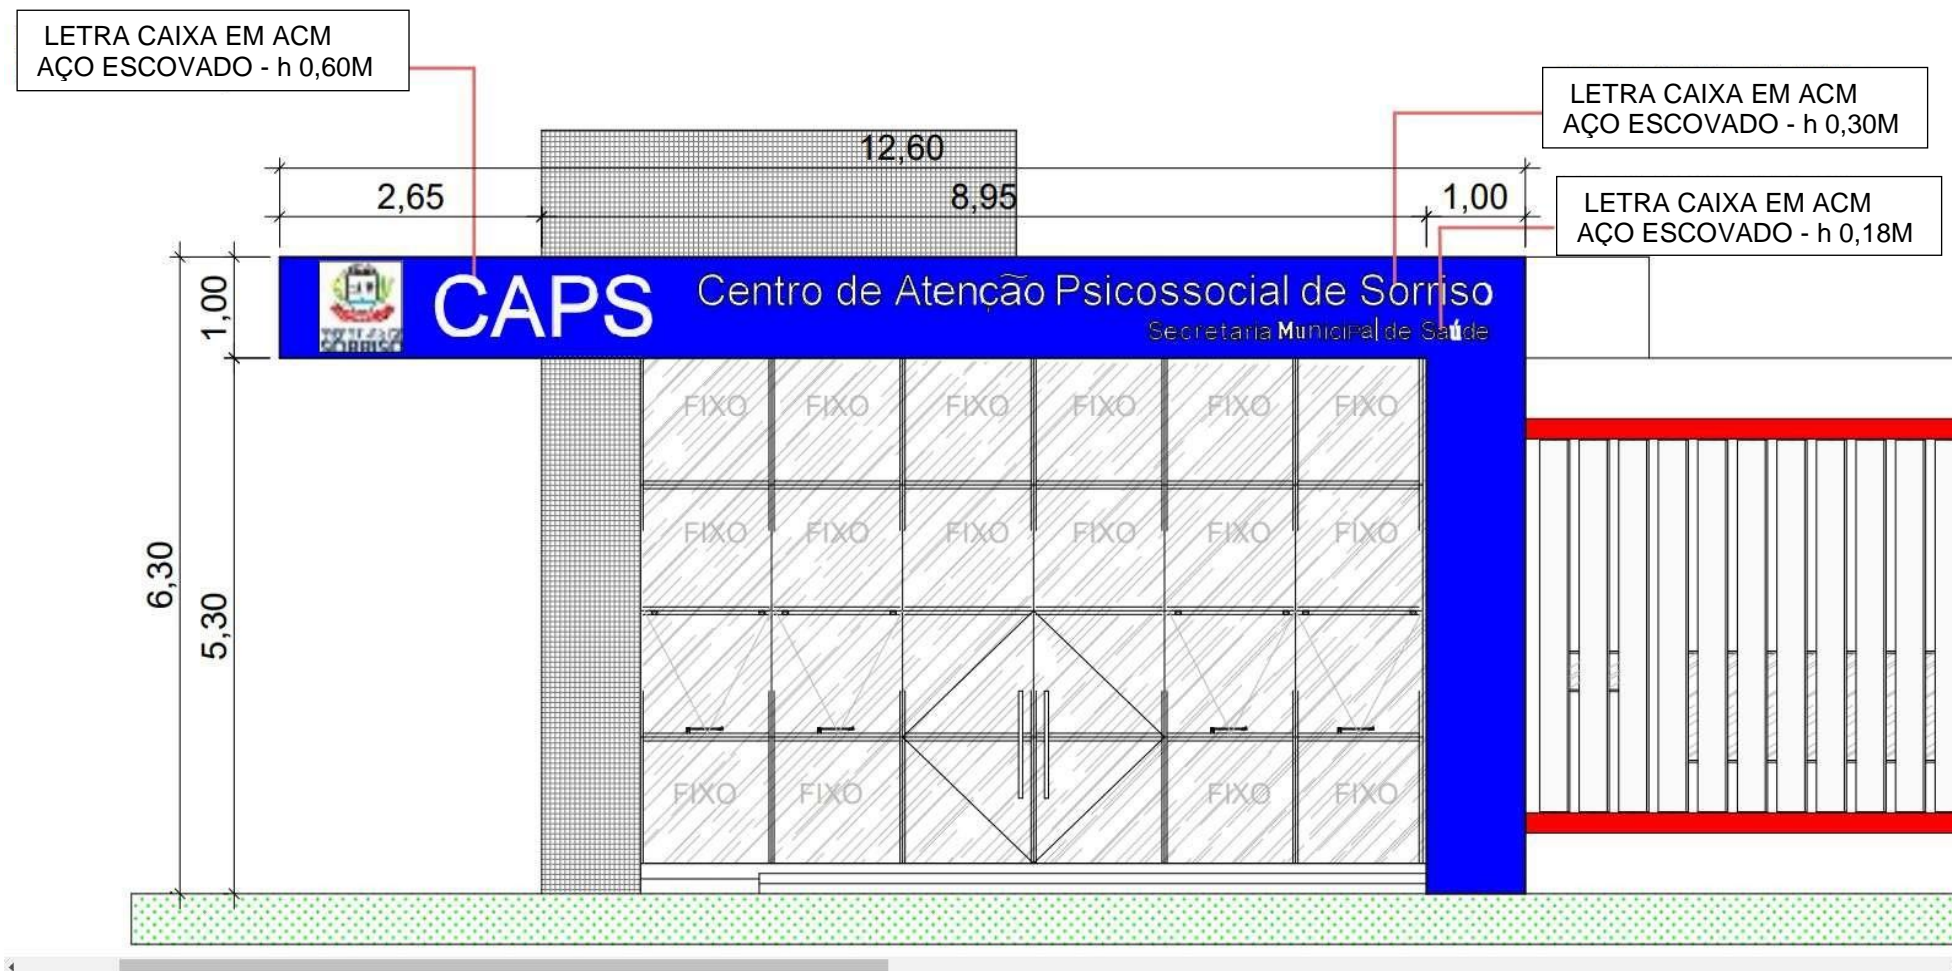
LETRA CAIXA EM ACM
AÇO ESCOVADO - h 0,60M

LETRA CAIXA EM ACM
AÇO ESCOVADO - h 0,30M

LETRA CAIXA EM ACM
AÇO ESCOVADO - h 0,18M

12,60
2,65
8,95
1,00
1,00
6,30
5,30

SORRISO
CAPS
Centro de Atenção Psicossocial de Sorriso
Secretaria Municipal de Saúde

FIXO FIXO FIXO FIXO FIXO FIXO
FIXO FIXO FIXO FIXO FIXO FIXO
FIXO FIXO FIXO FIXO